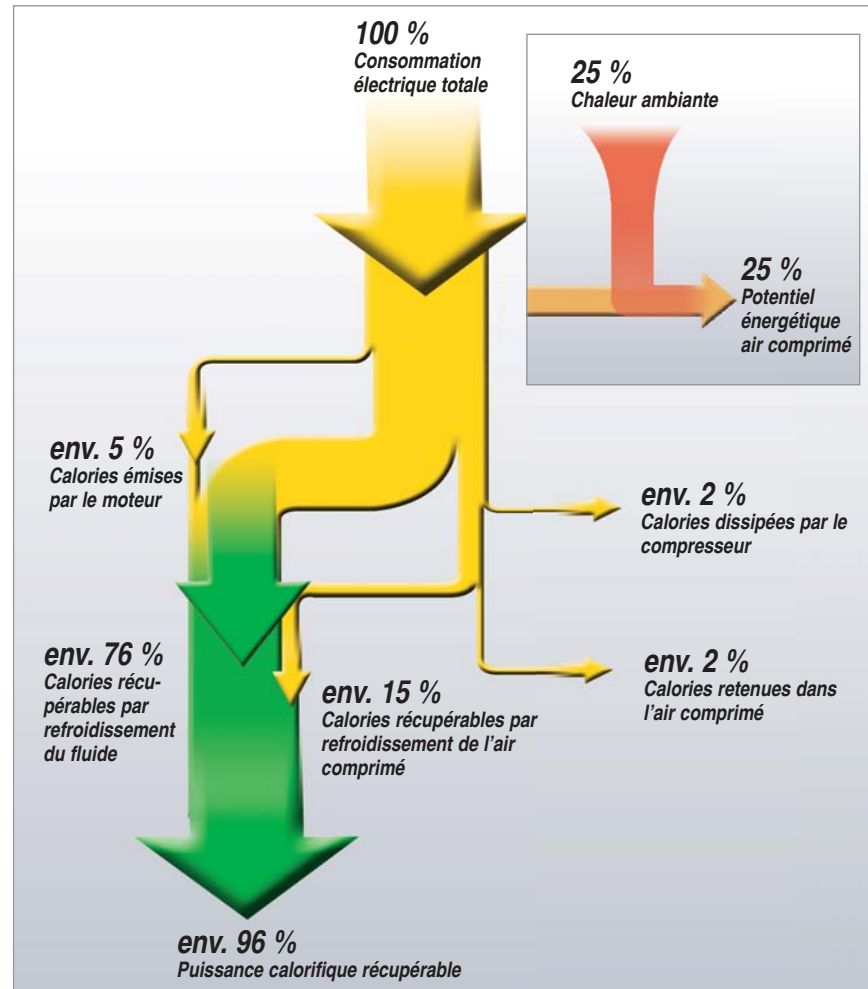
100 %
Consommation électrique totale

25 %
Chaleur ambiante

25 %
Potentiel énergétique air comprimé

env. 5 %
Calories émises par le moteur

env. 2 %
Calories dissipées par le compresseur

env. 76 %
Calories récupérables par refroidissement du fluide

env. 15 %
Calories récupérables par refroidissement de l'air comprimé

env. 2 %
Calories retenues dans l'air comprimé

env. 96 %
Puissance calorifique récupérable